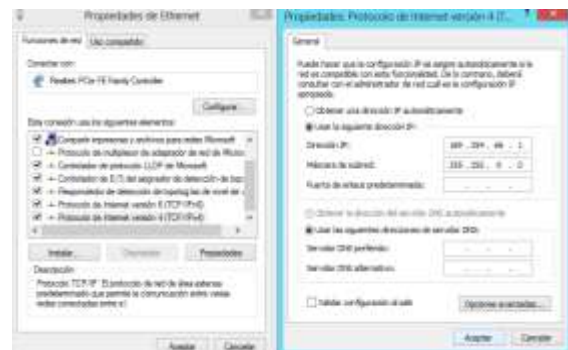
Propiedades de Ethernet

Funciones de red | Uso compartido

Conectar con:

Realtek PCIe FE Family Controller

Configurar...

Esta conexión usa los siguientes elementos:

Compartir impresoras y archivos para redes Microsoft
Protocolo de multiplexor de adaptador de red de Micros
Controlador de protocolo LLDP de Microsoft
Controlador de E/S del asignador de detección de top
Respondedor de detección de topología de nivel de v
Protocolo de Internet versión 6 (TCP/IPv6)
Protocolo de Internet versión 4 (TCP/IPv4)

Instalar... | Desinstalar | Propiedades

Descripción
Protocolo TCP/IP. El protocolo de red de área extensa predeterminado que permite la comunicación entre varias redes conectadas entre sí.

Aceptar | Cancelar

Propiedades: Protocolo de Internet versión 4 (T...

General

Puede hacer que la configuración IP se asigne automáticamente si la red es compatible con esta funcionalidad. De lo contrario, deberá consultar con el administrador de red cuál es la configuración IP apropiada.

Obtener una dirección IP automáticamente
Usar la siguiente dirección IP:
Dirección IP: 169 . 254 . 46 . 1
Máscara de subred: 255 . 255 . 0 . 0
Puerta de enlace predeterminada: . . .

Obtener la dirección del servidor DNS automáticamente
Usar las siguientes direcciones de servidor DNS:
Servidor DNS preferido: . . .
Servidor DNS alternativo: . . .

Validar configuración al salir
Opciones avanzadas...

Aceptar | Cancelar